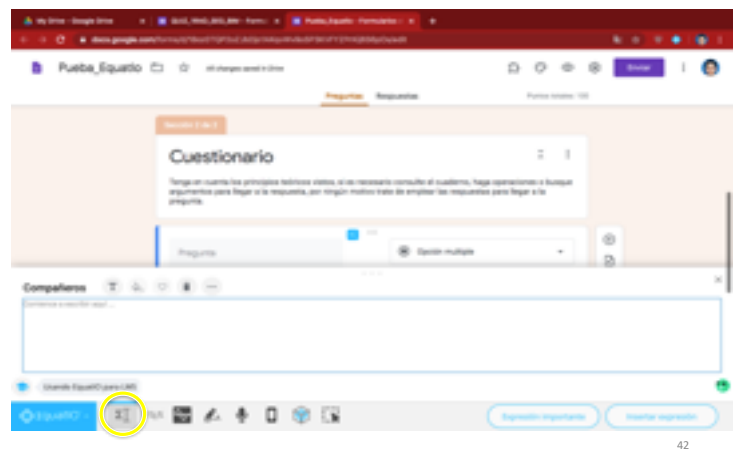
My Drive - Google Drive
Pueba_Equatio - Formularios

Pueba_Equatio

Enviar

Preguntas Respuestas

Puntos totales: 100

Sección 2 de 3

Cuestionario

Tenga en cuenta los principios teóricos vistos, si es necesario consulte el cuaderno, haga operaciones o busque argumentos para llegar a la respuesta, por ningún motivo trate de emplear las respuestas para llegar a la pregunta.

Pregunta

Opción múltiple

Compañeros

Comience a escribir aquí ...

Usando EquatIO para LMS

EquatIO

Expresión importante

Insertar expresión

42